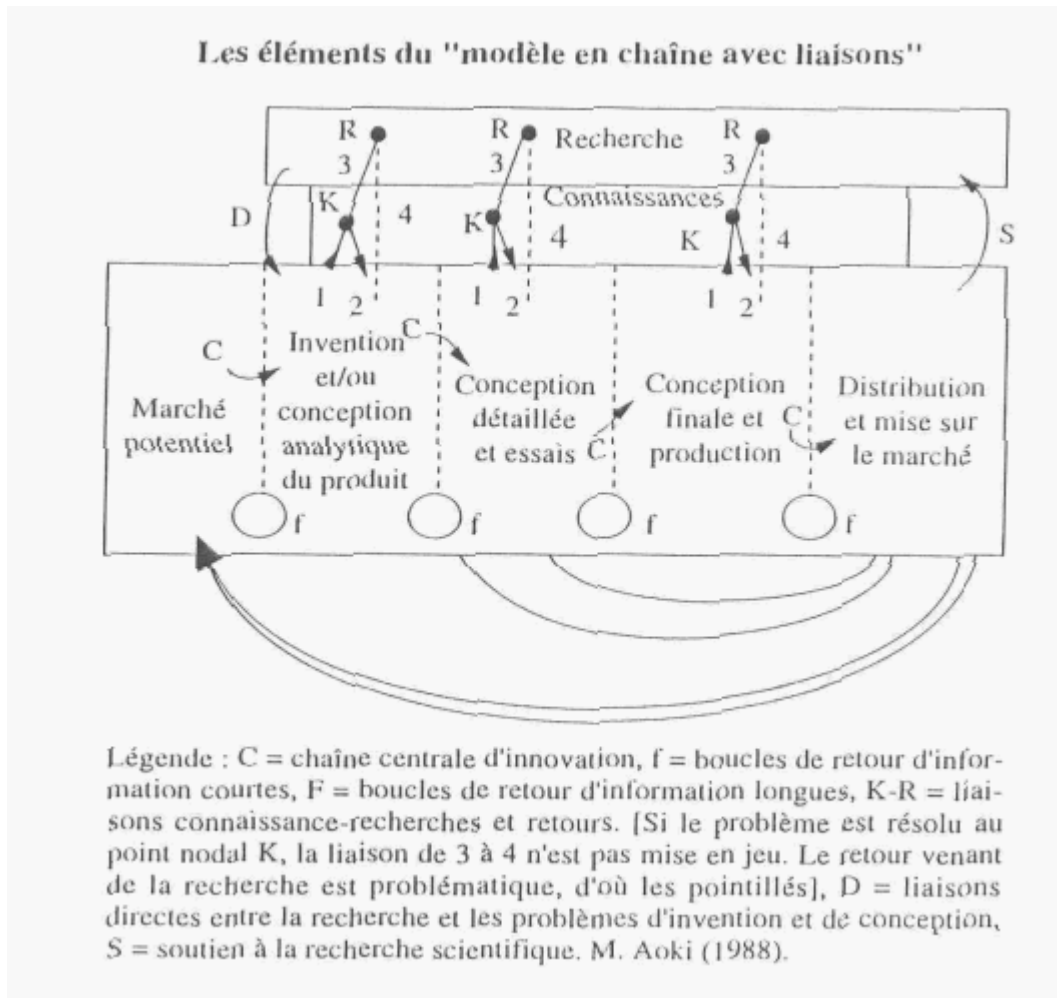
Les éléments du "modèle en chaîne avec liaisons"

R
3
R
3
Recherche
R
3
Connaissances
D
K
4
K
4
K
4
S
1
2
1
2
1
2
C
Invention et/ou conception analytique du produit
C
Marché potentiel
Conception détaillée et essais
C
Conception finale et production
C
Distribution et mise sur le marché
f
f
f
f

Légende : C = chaîne centrale d'innovation, f = boucles de retour d'information courtes, F = boucles de retour d'information longues, K-R = liaisons connaissance-recherches et retours. [Si le problème est résolu au point nodal K, la liaison de 3 à 4 n'est pas mise en jeu. Le retour venant de la recherche est problématique, d'où les pointillés], D = liaisons directes entre la recherche et les problèmes d'invention et de conception, S = soutien à la recherche scientifique. M. Aoki (1988).